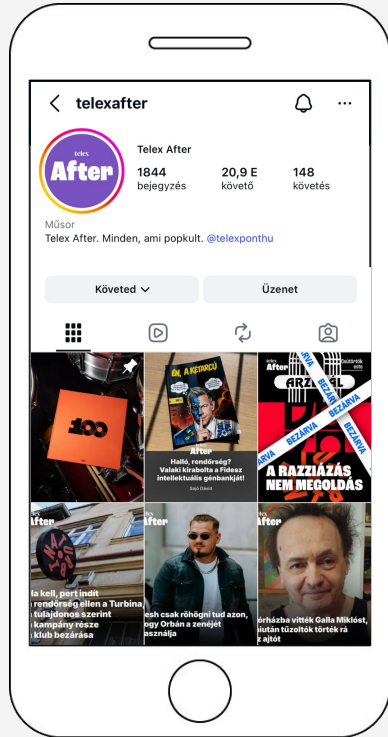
telexafter

telex After

Telex After

1844 bejegyzés

20,9 E követő

148 követés

Műsor

Telex After. Minden, ami popkult. @telexponthu

Követed

Üzenet

100

ÉN, A KEDDICU

After

Halló, rendőrség? Valaki kirabolta a Fidesz intellektuális génbankját!

Sajó Dávid

telex After

ARZ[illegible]L

BEZÁRVA

BEZÁRVA

BEZÁRVA

A RAZZIÁZÁS NEM MEGOLDÁS

telex After

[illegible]la kell, pert indít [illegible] rendőrség ellen a Turbina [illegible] tulajdonos szerint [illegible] kampány része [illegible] klub bezárása

telex After

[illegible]esh csak röhögni tud azon, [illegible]ogy Orbán a zenéjét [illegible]asználja

telex After

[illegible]órházba vitték Galla Miklóst, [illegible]miután tűzoltók törték rá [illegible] ajtót